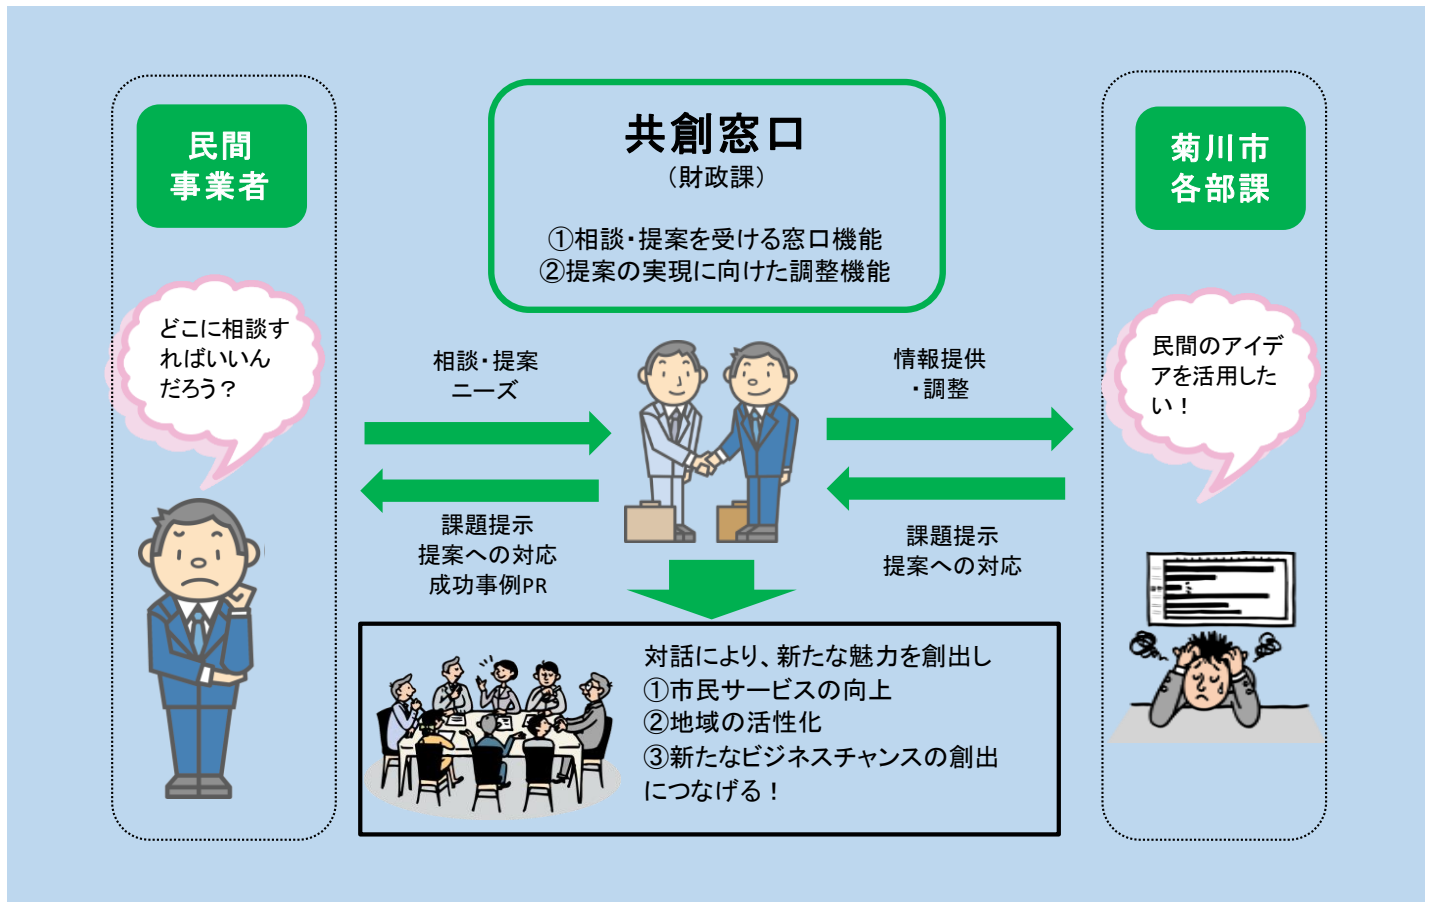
民間
事業者

どこに相談すればいいんだろう？

共創窓口
（財政課）

①相談・提案を受ける窓口機能
②提案の実現に向けた調整機能

菊川市
各部課

民間のアイデアを活用したい！

相談・提案
ニーズ

課題提示
提案への対応
成功事例PR

情報提供
・調整

課題提示
提案への対応

対話により、新たな魅力を創出し
①市民サービスの向上
②地域の活性化
③新たなビジネスチャンスの創出
につなげる！